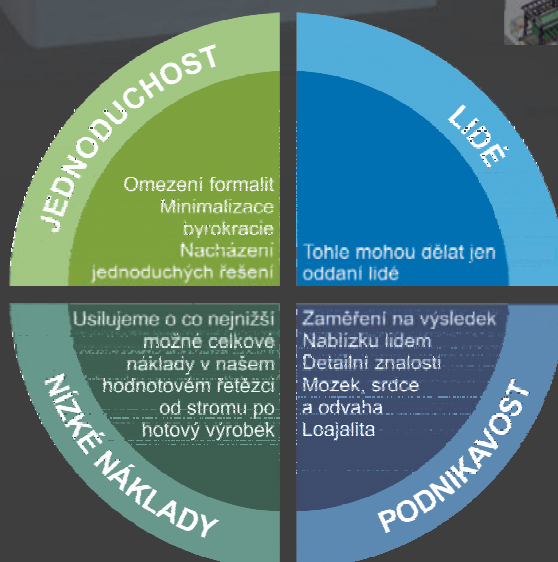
JEDNODUCHOST

Omezení formalit
Minimalizace byrokracie
Nacházení jednoduchých řešení

LIDÉ

Tohle mohou dělat jen oddaní lidé

Usilujeme o co nejnižší možné celkové náklady v našem hodnotovém řetězci od stromu po hotový výrobek

NÍZKÉ NÁKLADY

Zaměření na výsledek
Nablízku lidem
Detailní znalosti
Mozek, srdce a odvaha
Loajalita

PODNIKAVOST